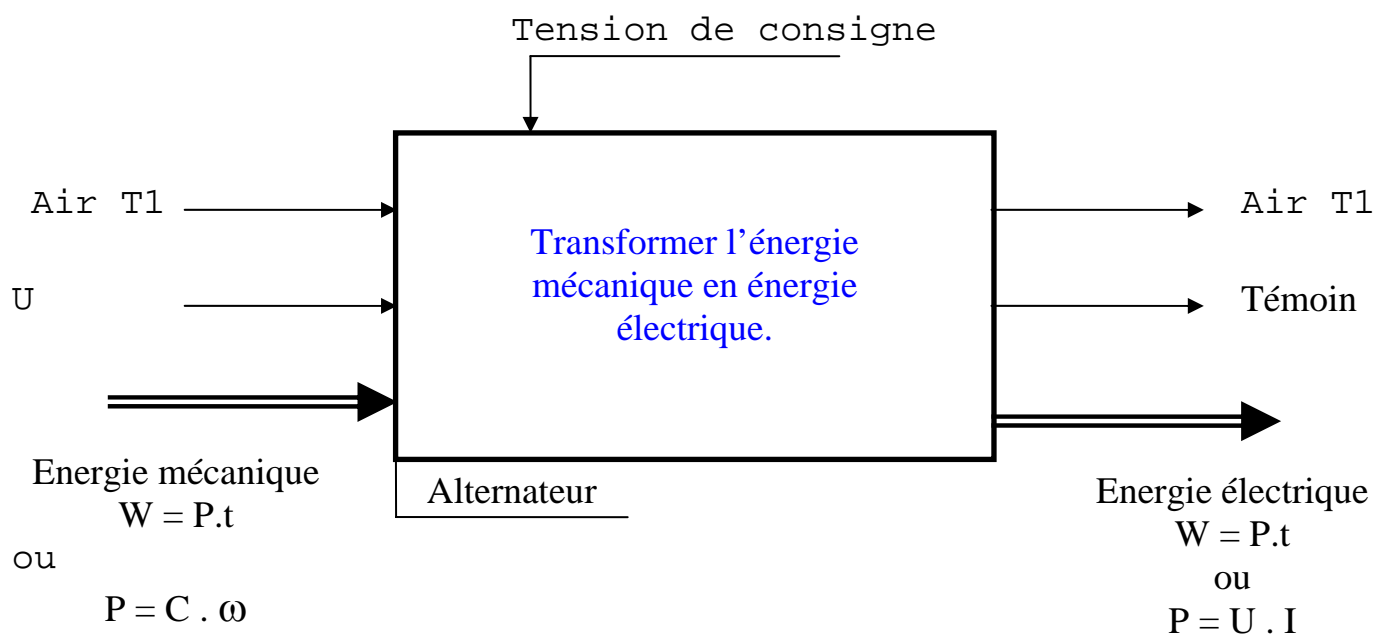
Tension de consigne

Air T1

U

Transformer l'énergie mécanique en énergie électrique.

Air T1

Témoin

Energie mécanique
$W = P.t$
ou
$P = C . \omega$

Alternateur

Energie électrique
$W = P.t$
ou
$P = U . I$